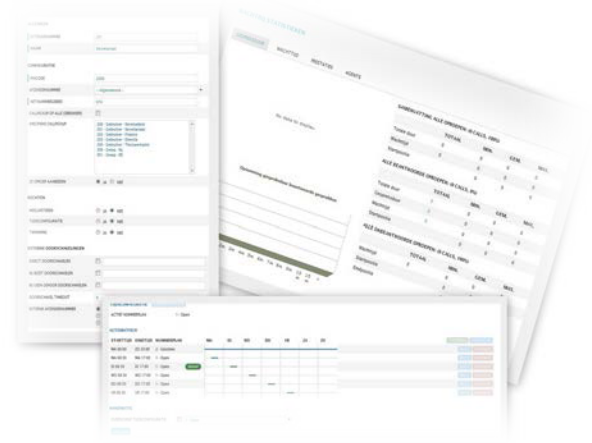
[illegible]

LOPENDE

WACHTTIJD

PRESTATIES

AGENTS

Geen data beschikbaar.

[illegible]

SAMENVATTING ALLE OPROEPEN (# CALLS, 100%)

Totale duur

TOTAAL

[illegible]

Wachttijd

Gesprekstijd

ALLE BEANTWOORDE OPROEPEN (# CALLS, 0%)

ALLE ONBEANTWOORDE OPROEPEN (# CALLS, 100%)

Wachttijd

Gesprekstijd

Belpoging

ACTIEF NUMMERPLAN

Open

AUTOMATISCH

STARTTIJD

EINDTIJD

NUMMERPLAN

MA

DI

WO

DO

VR

ZA

ZO

Open

Gesloten